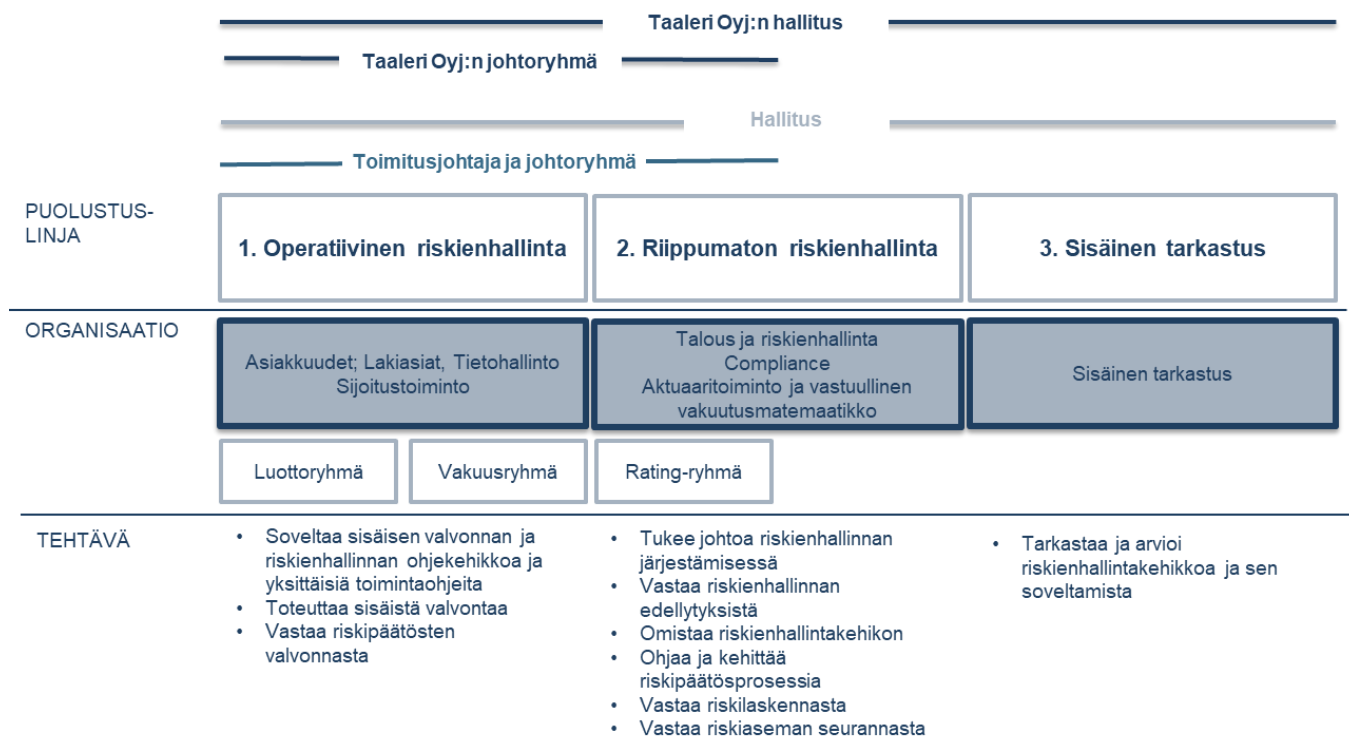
Taaleri Oyj:n hallitus

Taaleri Oyj:n johtoryhmä

Hallitus

Toimitusjohtaja ja johtoryhmä

PUOLUSTUS-LINJA

1. Operatiivinen riskienhallinta

2. Riippumaton riskienhallinta

3. Sisäinen tarkastus

ORGANISAATIO

Asiakkuudet; Lakiasiat, Tietohallinto
Sijoitustoiminto

Talous ja riskienhallinta
Compliance
Aktuaaritoiminto ja vastuullinen vakuutusmatematiikko

Sisäinen tarkastus

Luottoryhmä

Vakuusryhmä

Rating-ryhmä

TEHTÄVÄ

• Soveltaa sisäisen valvonnan ja riskienhallinnan ohjekehikkoa ja yksittäisiä toimintaohjeita
• Toteuttaa sisäistä valvontaa
• Vastaa riskipäätösten valvonnasta

• Tukee johtoa riskienhallinnan järjestämisessä
• Vastaa riskienhallinnan edellytyksistä
• Omistaa riskienhallintakehikon
• Ohjaa ja kehittää riskipäätösprosessia
• Vastaa riskilaskennasta
• Vastaa riskiaseman seurannasta

• Tarkastaa ja arvioi riskienhallintakehikkoa ja sen soveltamista